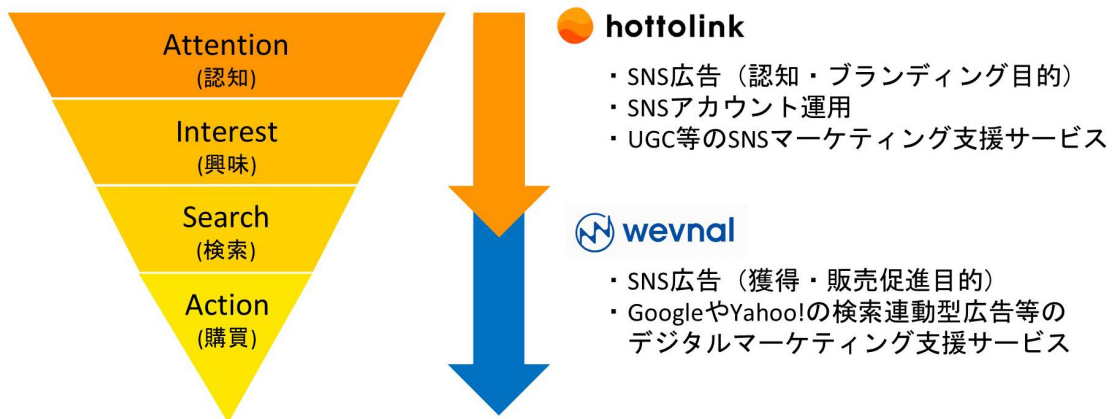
Attention
(認知)

Interest
(興味)

Search
(検索)

Action
(購買)

hottolink

・SNS広告（認知・ブランディング目的）
・SNSアカウント運用
・UGC等のSNSマーケティング支援サービス

wevnal

・SNS広告（獲得・販売促進目的）
・GoogleやYahoo!の検索連動型広告等のデジタルマーケティング支援サービス